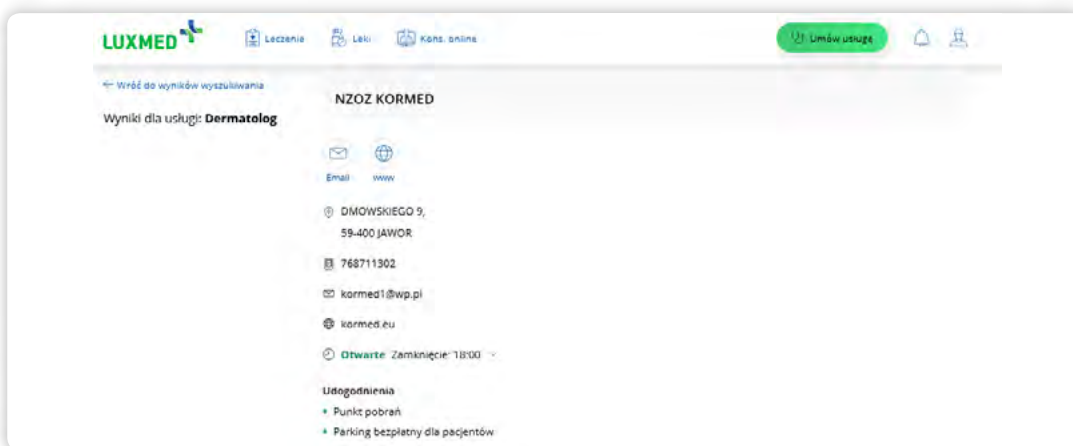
LUXMED Leczenia Leki Kons. online Umów usługę

← Wróć do wyników wyszukiwania

Wyniki dla usługi: **Dermatolog**

NZOZ KORMED

Email www

DMOWSKIEGO 9,
59-400 JAWOR

768711302

kormed1@wp.pl

kormed.eu

**Otwarte** Zamknięcie: 18:00

Udogodnienia
• Punkt pobrań
• Parking bezpłatny dla pacjentów